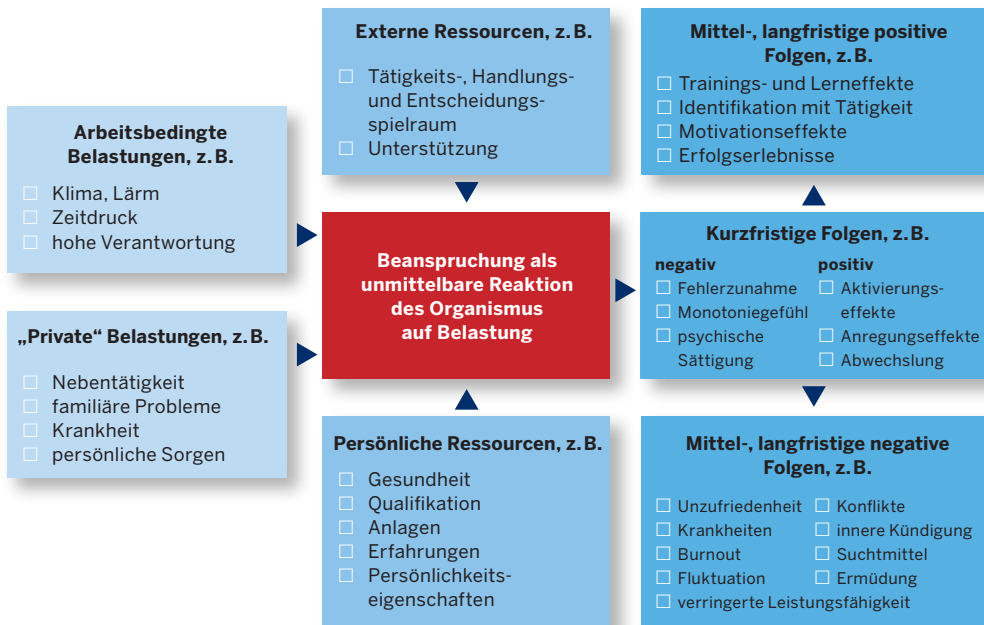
Arbeitsbedingte Belastungen, z. B.

☐ Klima, Lärm
☐ Zeitdruck
☐ hohe Verantwortung

„Private“ Belastungen, z. B.

☐ Nebentätigkeit
☐ familiäre Probleme
☐ Krankheit
☐ persönliche Sorgen

Externe Ressourcen, z. B.

☐ Tätigkeits-, Handlungs- und Entscheidungsspielraum
☐ Unterstützung

Beanspruchung als unmittelbare Reaktion des Organismus auf Belastung

Persönliche Ressourcen, z. B.

☐ Gesundheit
☐ Qualifikation
☐ Anlagen
☐ Erfahrungen
☐ Persönlichkeitseigenschaften

Mittel-, langfristige positive Folgen, z. B.

☐ Trainings- und Lerneffekte
☐ Identifikation mit Tätigkeit
☐ Motivationseffekte
☐ Erfolgserlebnisse

Kurzfristige Folgen, z. B.

negativ
☐ Fehlerzunahme
☐ Monotoniegefühl
☐ psychische Sättigung

positiv
☐ Aktivierungseffekte
☐ Anregungseffekte
☐ Abwechslung

Mittel-, langfristige negative Folgen, z. B.

☐ Unzufriedenheit
☐ Krankheiten
☐ Burnout
☐ Fluktuation
☐ Konflikte
☐ innere Kündigung
☐ Suchtmittel
☐ Ermüdung
☐ verringerte Leistungsfähigkeit